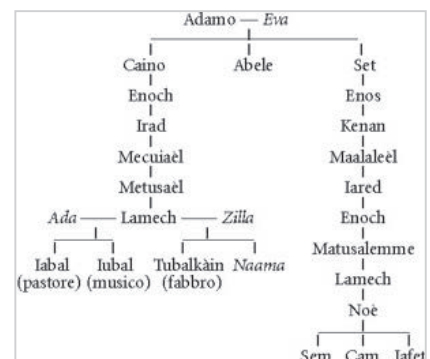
Adamo — Eva

Caino
Enoch
Irad
Mecuiaèl
Metusaèl
Ada — Lamech — Zilla
Iabal (pastore)
Iubal (musico)
Tubalkàin (fabbro)
Naama

Abele

Set
Enos
Kenan
Maalaleèl
Iared
Enoch
Matusalemme
Lamech
Noè
Sem
Cam
Iafet